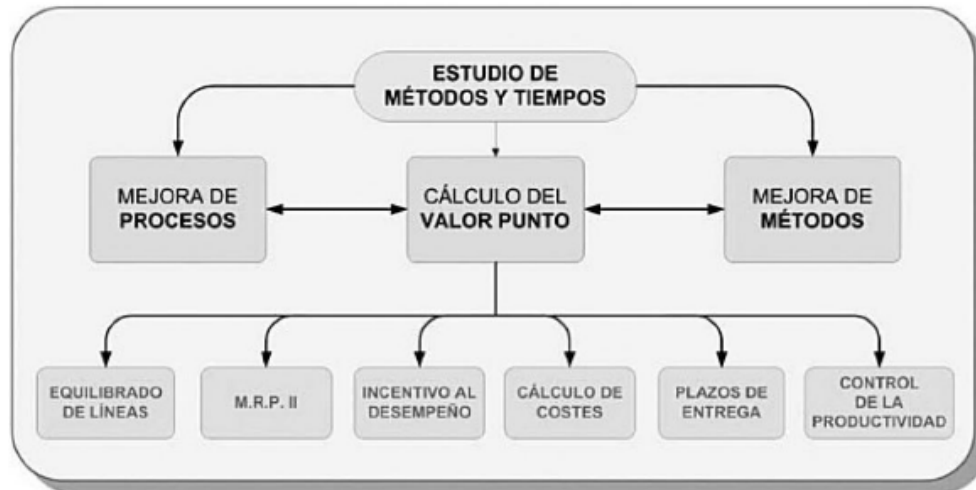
ESTUDIO DE MÉTODOS Y TIEMPOS

MEJORA DE PROCESOS

CÁLCULO DEL VALOR PUNTO

MEJORA DE MÉTODOS

EQUILIBRADO DE LÍNEAS

M.R.P. II

INCENTIVO AL DESEMPEÑO

CÁLCULO DE COSTES

PLAZOS DE ENTREGA

CONTROL DE LA PRODUCTIVIDAD